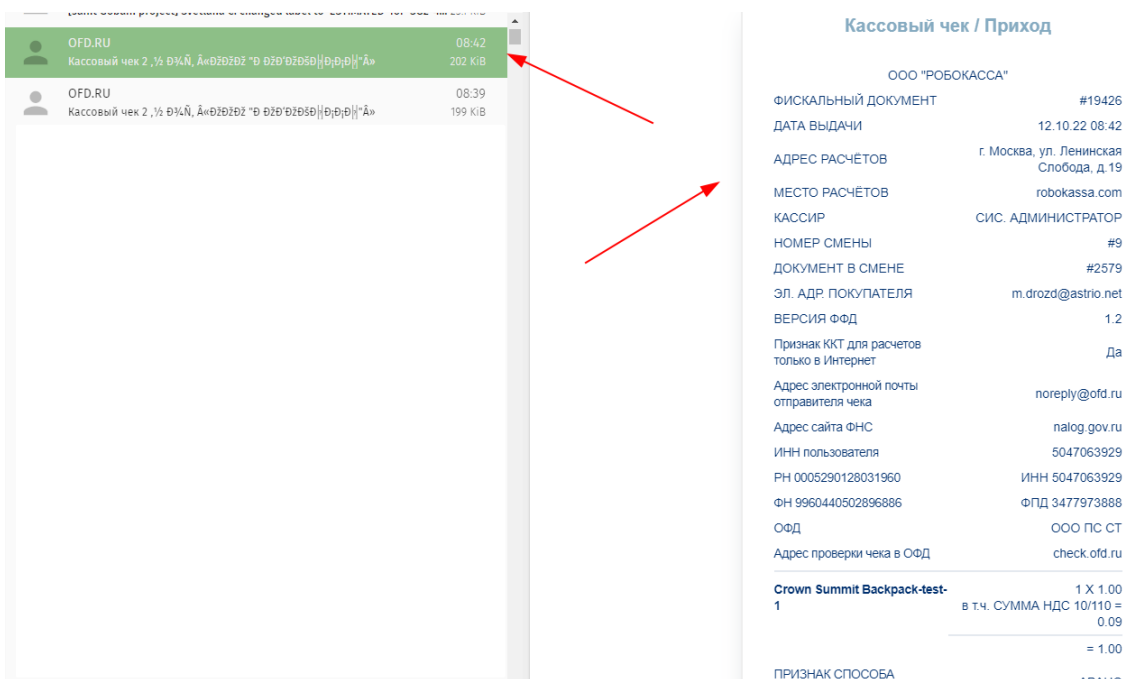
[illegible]

OFD.RU
Кассовый чек 2 ,½ Ð¾Ñ, Â«ÐžÐžÐž "Ð ÐžÐ'ÐžÐšÐ|Ð¡Ð¡Ð|"Â»
08:42
202 KiB

OFD.RU
Кассовый чек 2 ,½ Ð¾Ñ, Â«ÐžÐžÐž "Ð ÐžÐ'ÐžÐšÐ|Ð¡Ð¡Ð|"Â»
08:39
199 KiB

Кассовый чек / Приход

ООО "РОБОКАССА"

| | |
|---|---|
| ФИСКАЛЬНЫЙ ДОКУМЕНТ | #19426 |
| ДАТА ВЫДАЧИ | 12.10.22 08:42 |
| АДРЕС РАСЧЁТОВ | г. Москва, ул. Ленинская Слобода, д.19 |
| МЕСТО РАСЧЁТОВ | robokassa.com |
| КАССИР | СИС. АДМИНИСТРАТОР |
| НОМЕР СМЕНЫ | #9 |
| ДОКУМЕНТ В СМЕНЕ | #2579 |
| ЭЛ. АДР. ПОКУПАТЕЛЯ | m.drozd@astrio.net |
| ВЕРСИЯ ФФД | 1.2 |
| Признак ККТ для расчетов только в Интернет | Да |
| Адрес электронной почты отправителя чека | noreply@ofd.ru |
| Адрес сайта ФНС | nalog.gov.ru |
| ИНН пользователя | 5047063929 |
| РН 0005290128031960 | ИНН 5047063929 |
| ФН 9960440502896886 | ФПД 3477973888 |
| ОФД | ООО ПС СТ |
| Адрес проверки чека в ОФД | check.ofd.ru |
| Crown Summit Backpack-test-1 | 1 X 1.00 в т.ч. СУММА НДС 10/110 = 0.09 |
| | = 1.00 |

ПРИЗНАК СПОСОБА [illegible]